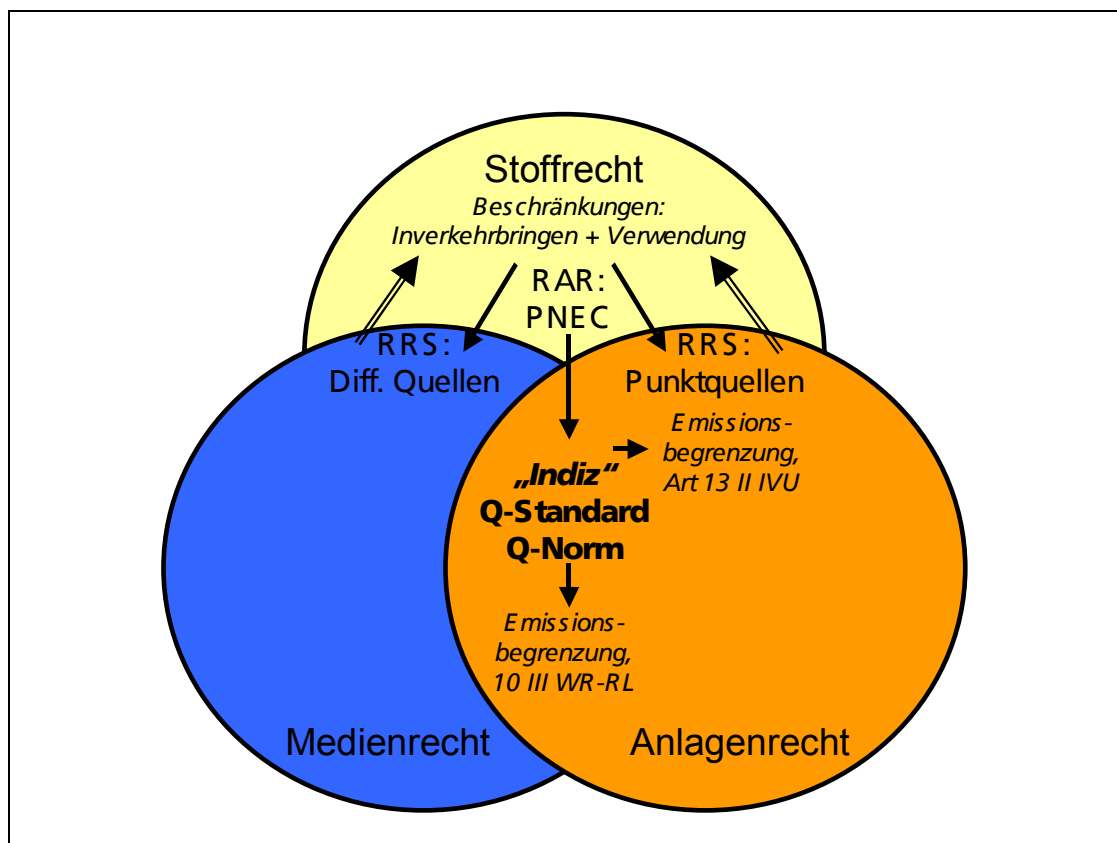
Stoffrecht
Beschränkungen:
Inverkehrbringen + Verwendung

RAR:
PNEC

RRS:
Diff. Quellen

RRS:
Punktquellen

Emissionsbegrenzung, Art 13 II IVU

„Indiz"
Q-Standard
Q-Norm

Emissionsbegrenzung, 10 III WR-RL

Medienrecht

Anlagenrecht